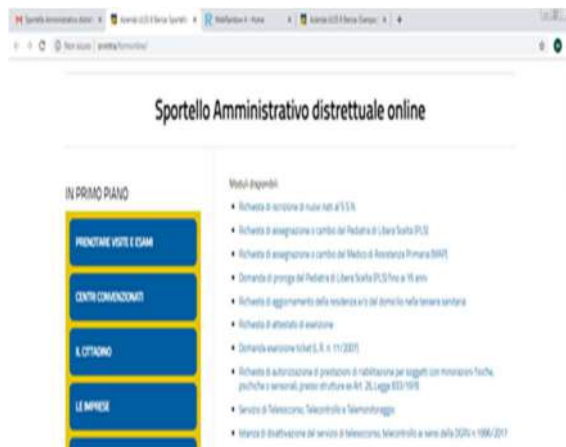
Sportello Amministrativo distrettuale online

IN PRIMO PIANO

PRENOTARE VISITE E ESAMI

CENTRI CONVENZIONATI

IL CITTADINO

LE IMPRESE

Moduli disponibili

- Richiesta di iscrizione di nuovi nati al S.S.N.
- Richiesta di assegnazione o cambio del Pediatra di Libera Scelta (PLS)
- Richiesta di assegnazione o cambio del Medico di Assistenza Primaria (MAP)
- Domanda di proroga del Pediatra di Libera Scelta (PLS) fino a 16 anni
- Richiesta di aggiornamento della residenza e/o del domicilio nella tessera sanitaria
- Richiesta di attestato di esenzione
- Domanda esenzione ticket (L.R. n. 11/2007)
- Richiesta di autorizzazione di prestazioni di riabilitazione per soggetti con minorazioni fisiche, psichiche e sensoriali, presso strutture ex Art. 26, Legge 833/1978
- Servizio di Telesoccorso, Telecontrollo e Telemonitoraggio
- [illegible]